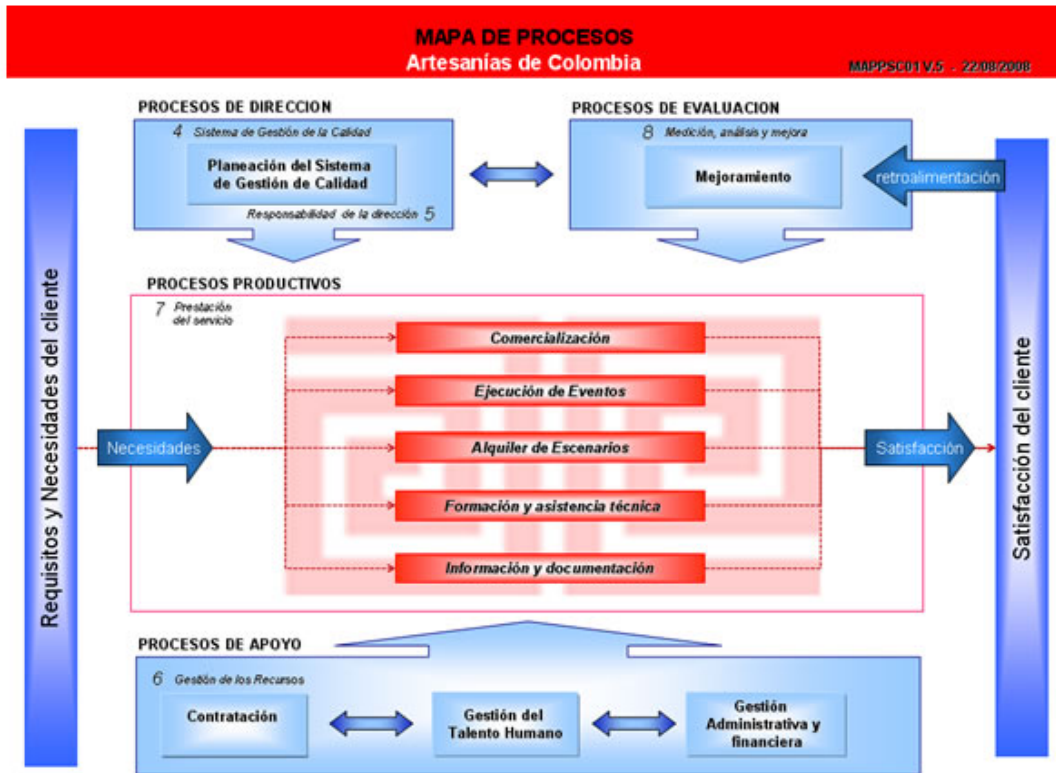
MAPA DE PROCESOS
Artesanías de Colombia

MAPPSC01 V.5 - 22/08/2008

PROCESOS DE DIRECCION

4 Sistema de Gestión de la Calidad

Planeación del Sistema de Gestión de Calidad

Responsabilidad de la dirección 5

PROCESOS DE EVALUACION

8 Medición, análisis y mejora

Mejoramiento

retroalimentación

Requisitos y Necesidades del cliente

Satisfacción del cliente

PROCESOS PRODUCTIVOS

7 Prestación del servicio

Comercialización

Ejecución de Eventos

Necesidades

Alquiler de Escenarios

Satisfacción

Formación y asistencia técnica

Información y documentación

PROCESOS DE APOYO

6 Gestión de los Recursos

Contratación

Gestión del Talento Humano

Gestión Administrativa y financiera